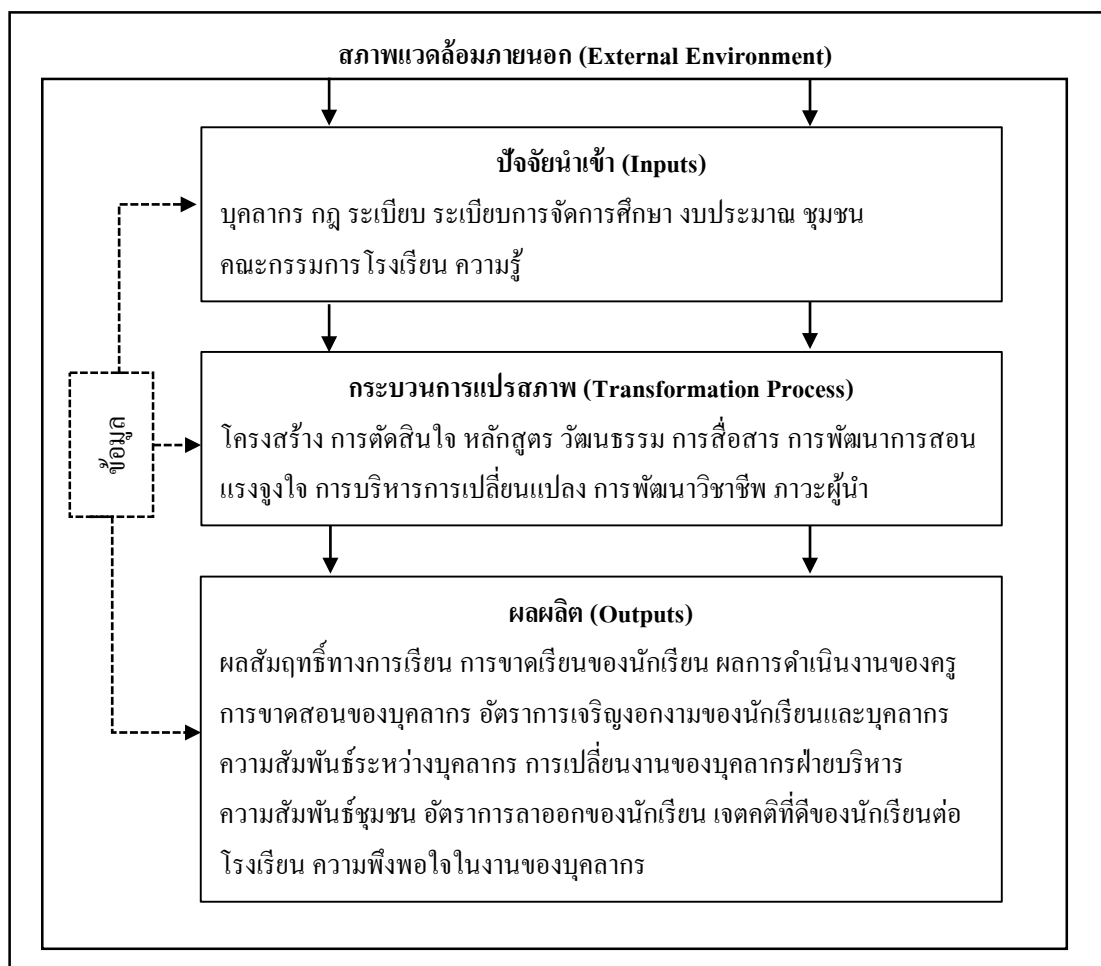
สภาพแวดล้อมภายนอก (External Environment)

ปัจจัยนำเข้า (Inputs)

บุคลากร กฎ ระเบียบ ระเบียบการจัดการศึกษา งบประมาณ ชุมชน คณะกรรมการโรงเรียน ความรู้

ข้อมูล

กระบวนการแปรสภาพ (Transformation Process)

โครงสร้าง การตัดสินใจ หลักสูตร วัฒนธรรม การสื่อสาร การพัฒนาการสอน แรงจูงใจ การบริหารการเปลี่ยนแปลง การพัฒนาวิชาชีพ ภาวะผู้นำ

ผลผลิต (Outputs)

ผลสัมฤทธิ์ทางการเรียน การขาดเรียนของนักเรียน ผลการดำเนินงานของครู การขาดสอนของบุคลากร อัตราการเจริญงอกงามของนักเรียนและบุคลากร ความสัมพันธ์ระหว่างบุคลากร การเปลี่ยนงานของบุคลากรฝ่ายบริหาร ความสัมพันธ์ชุมชน อัตราการลาออกของนักเรียน เจตคติที่ดีของนักเรียนต่อโรงเรียน ความพึงพอใจในงานของบุคลากร